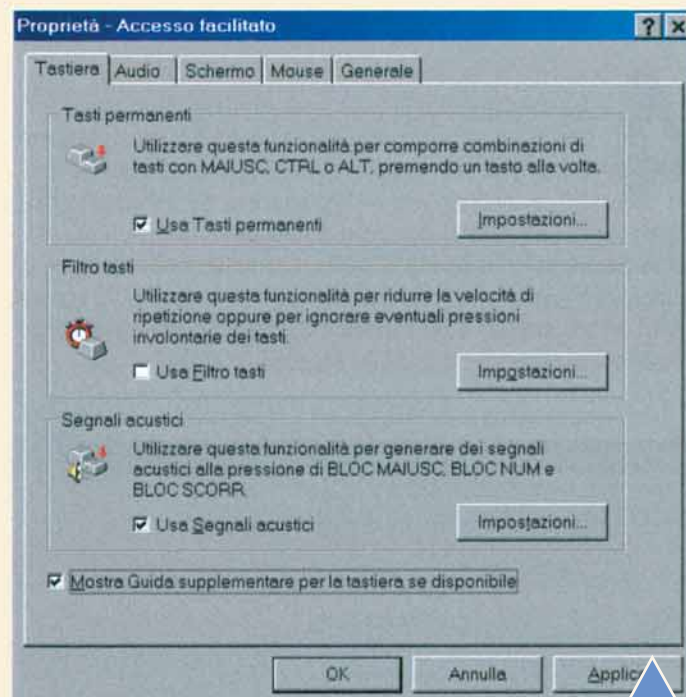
Proprietà - Accesso facilitato

? X

Tastiera | Audio | Schermo | Mouse | Generale

Tasti permanenti

Utilizzare questa funzionalità per comporre combinazioni di tasti con MAIUSC, CTRL o ALT, premendo un tasto alla volta.

☑ Usa Tasti permanenti

Impostazioni...

Filtro tasti

Utilizzare questa funzionalità per ridurre la velocità di ripetizione oppure per ignorare eventuali pressioni involontarie dei tasti.

☐ Usa Filtro tasti

Impostazioni...

Segnali acustici

Utilizzare questa funzionalità per generare dei segnali acustici alla pressione di BLOC MAIUSC, BLOC NUM e BLOC SCORR.

☑ Usa Segnali acustici

Impostazioni...

☑ Mostra Guida supplementare per la tastiera se disponibile

OK

Annulla

Applic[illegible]